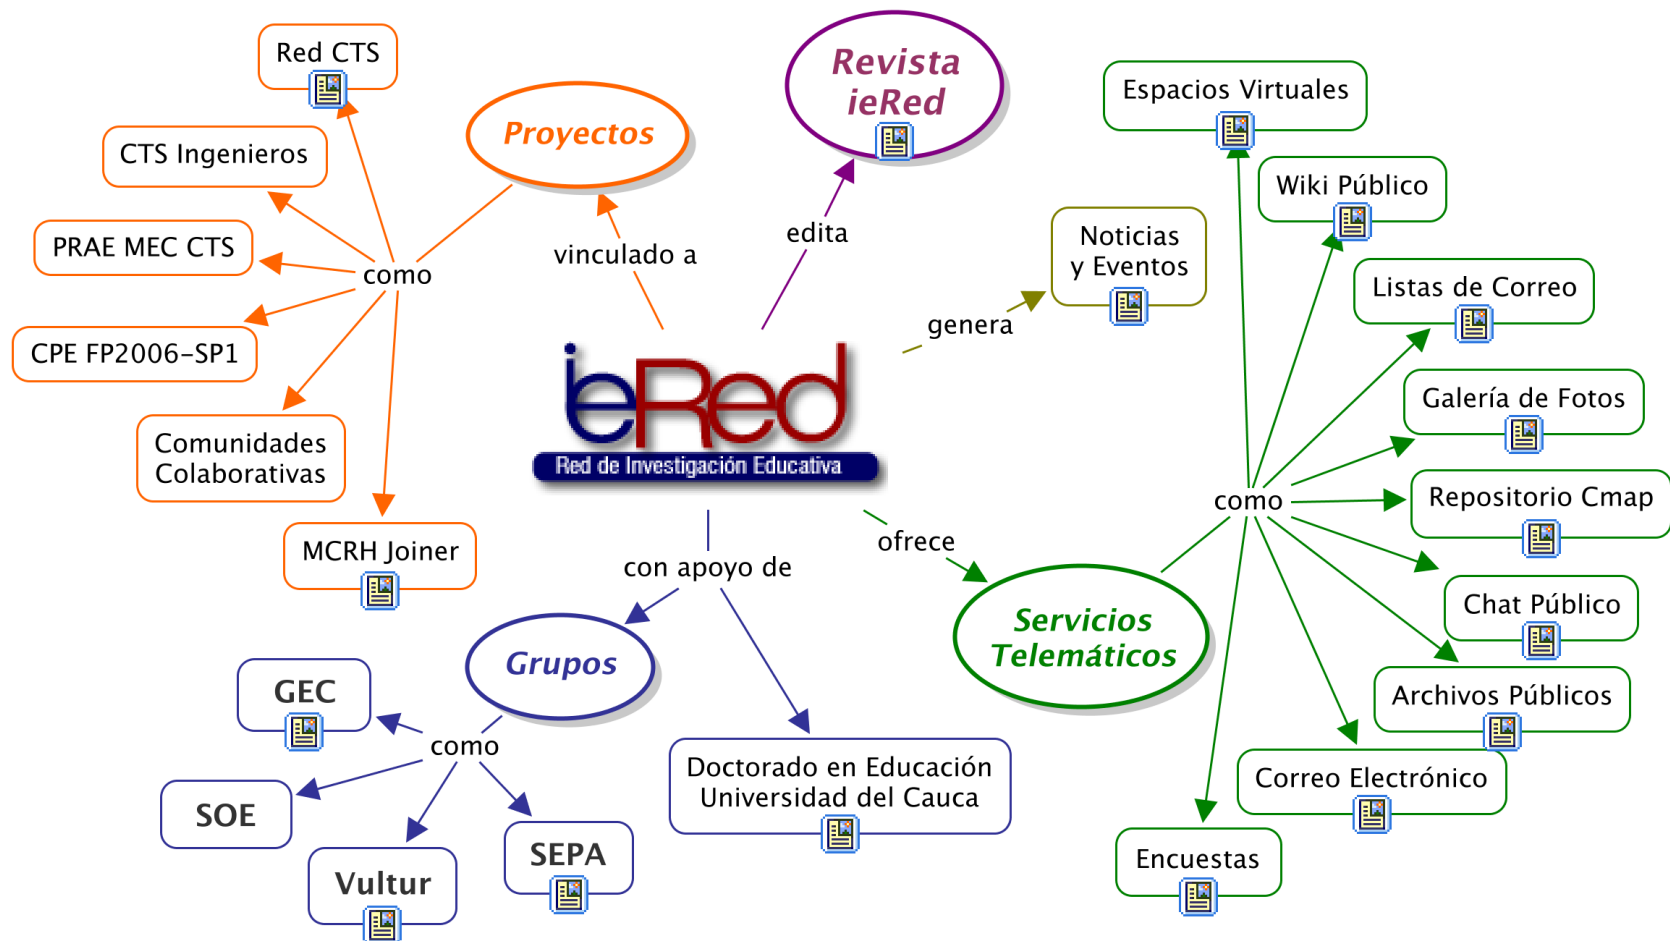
ieRed
Red de Investigación Educativa

vinculado a
Proyectos
como
Red CTS
CTS Ingenieros
PRAE MEC CTS
CPE FP2006-SP1
Comunidades Colaborativas
MCRH Joiner

edita
Revista ieRed

genera
Noticias y Eventos

ofrece
Servicios Telemáticos
como
Espacios Virtuales
Wiki Público
Listas de Correo
Galería de Fotos
Repositorio Cmap
Chat Público
Archivos Públicos
Correo Electrónico
Encuestas

con apoyo de
Grupos
como
GEC
SOE
Vultur
SEPA
Doctorado en Educación Universidad del Cauca